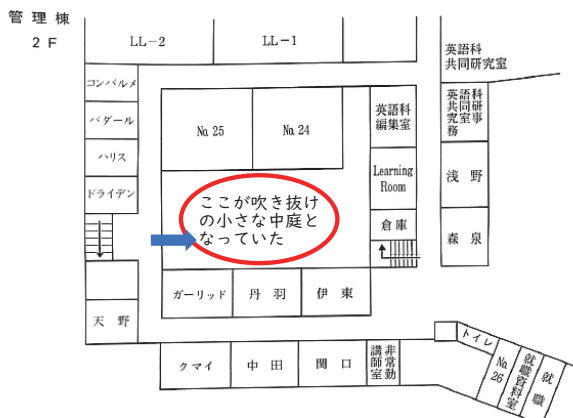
管理棟
2F

LL−2

LL−1

英語科共同研究室

コンパルメ

バダール

ハリス

ドライデン

No. 25

No. 24

英語科編集室

Learning Room

英語科共同研究室事務

浅野

ここが吹き抜けの小さな中庭となっていた

倉庫

森泉

天野

ガーリッド

丹羽

伊東

トイレ

クマイ

中田

関口

非常勤講師室

No. 26

就職資料室

就職